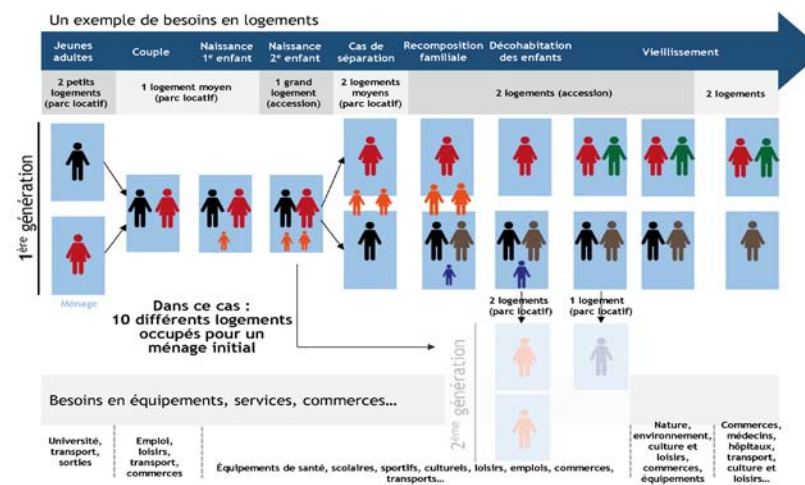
Un exemple de besoins en logements

Jeunes adultes | Couple | Naissance 1$^{e}$ enfant | Naissance 2$^{e}$ enfant | Cas de séparation | Recomposition familiale | Décohabitation des enfants | Vieillissement

2 petits logements (parc locatif) | 1 logement moyen (parc locatif) | 1 grand logement (accession) | 2 logements moyens (parc locatif) | 2 logements (accession) | 2 logements

1$^{ère}$ génération

Ménage

Dans ce cas : 10 différents logements occupés pour un ménage initial

2 logements (parc locatif)

1 logement (parc locatif)

2$^{ème}$ génération

Besoins en équipements, services, commerces…

Université, transport, sorties

Emploi, loisirs, transport, commerces

Équipements de santé, scolaires, sportifs, culturels, loisirs, emplois, commerces, transports…

Nature, environnement, culture et loisirs, commerces, équipements

Commerces, médecins, hôpitaux, transport, culture et loisirs…